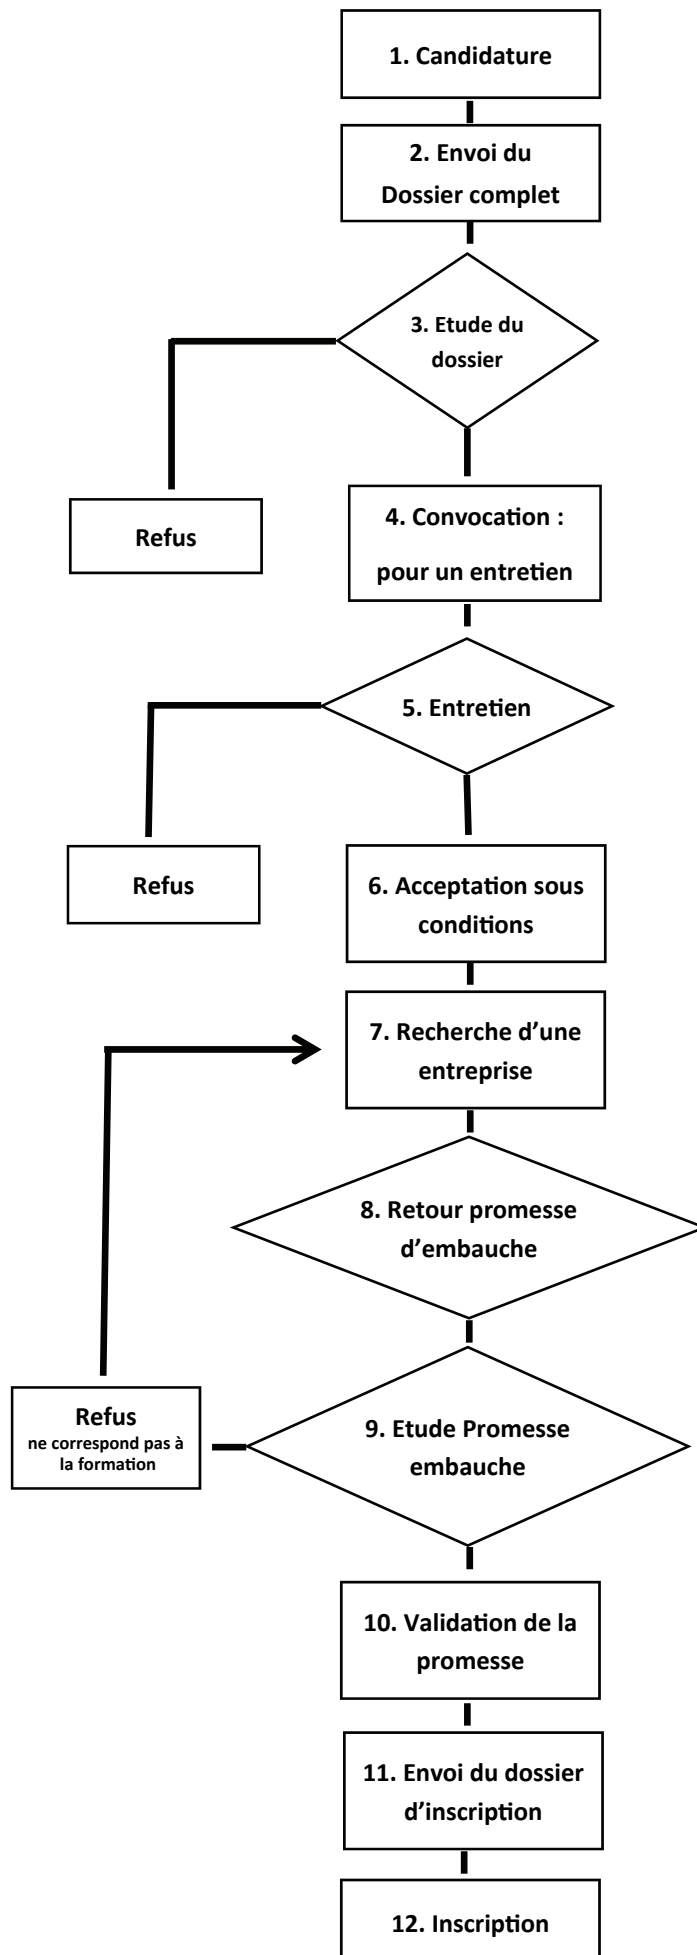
1. Candidature

2. Envoi du Dossier complet

3. Etude du dossier

Refus

4. Convocation : pour un entretien

5. Entretien

Refus

6. Acceptation sous conditions

7. Recherche d'une entreprise

8. Retour promesse d'embauche

Refus
ne correspond pas à la formation

9. Etude Promesse embauche

10. Validation de la promesse

11. Envoi du dossier d'inscription

12. Inscription